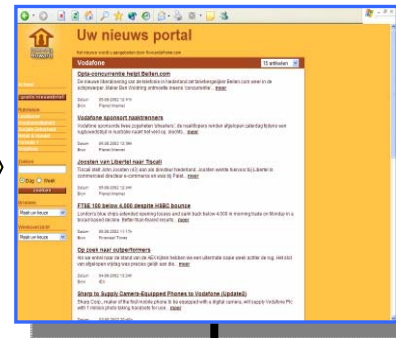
Uw nieuws portal

Vodafone

15 artikelen

Opta-concurrentie helpt Belfen.com

Vodafone sponsort naamtrenners

Joosten van Libertel naar Tiscali

FTSE 100 below 4,000 despite HSBC bounce

Op zoek naar outperformers

Sharp to Supply Camera-Equipped Phones to Vodafone (Update3)

Zoeken

Dag

Week